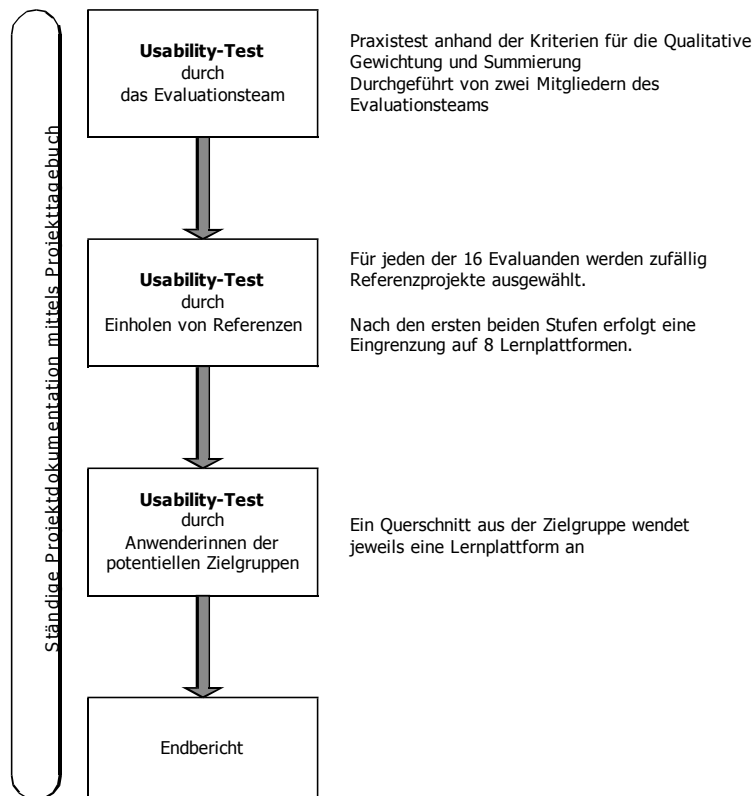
Ständige Projektdokumentation mittels Projekttagebuch

**Usability-Test**
durch
das Evaluationsteam

Praxistest anhand der Kriterien für die Qualitative Gewichtung und Summierung
Durchgeführt von zwei Mitgliedern des Evaluationsteams

**Usability-Test**
durch
Einholen von Referenzen

Für jeden der 16 Evaluanden werden zufällig Referenzprojekte ausgewählt.

Nach den ersten beiden Stufen erfolgt eine Eingrenzung auf 8 Lernplattformen.

**Usability-Test**
durch
Anwenderinnen der potentiellen Zielgruppen

Ein Querschnitt aus der Zielgruppe wendet jeweils eine Lernplattform an

Endbericht